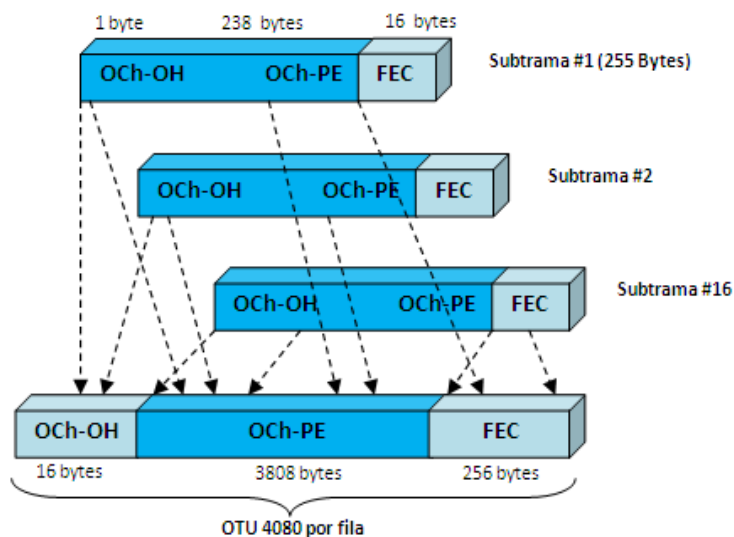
1 byte 238 bytes 16 bytes

OCh-OH OCh-PE FEC

Subtrama #1 (255 Bytes)

OCh-OH OCh-PE FEC

Subtrama #2

OCh-OH OCh-PE FEC

Subtrama #16

OCh-OH OCh-PE FEC

16 bytes 3808 bytes 256 bytes

OTU 4080 por fila